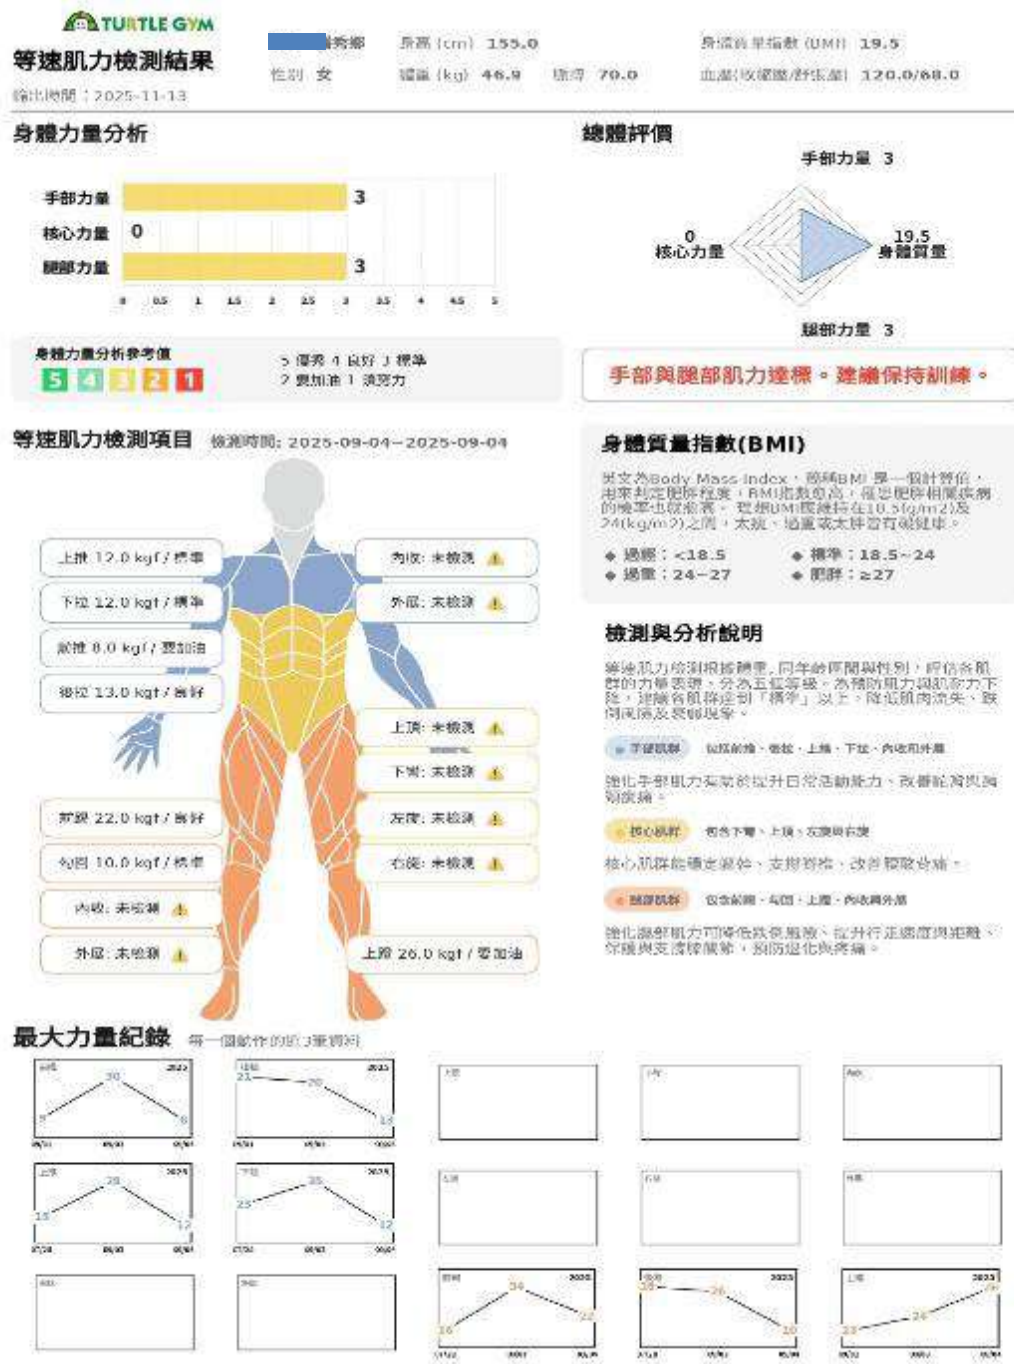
TURTLE GYM

等速肌力檢測結果

輸出時間：2025-11-13

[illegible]秀鄉
性別 女

身高 (cm) 155.0
體重 (kg) 46.9
脈搏 70.0

身體質量指數 (BMI) 19.5
血壓(收縮壓/舒張壓) 120.0/68.0

身體力量分析

手部力量 3
核心力量 0
腿部力量 3

0 0.5 1 1.5 2 2.5 3 3.5 4 4.5 5

身體力量分析參考值
5 4 3 2 1
5 優秀 4 良好 3 標準
2 要加油 1 須努力

總體評價

手部力量 3
0 核心力量
19.5 身體質量
腿部力量 3

手部與腿部肌力達標，建議保持訓練。

等速肌力檢測項目 檢測時間: 2025-09-04~2025-09-04

上推 12.0 kgf / 標準
下拉 12.0 kgf / 標準
前推 8.0 kgf / 要加油
後拉 13.0 kgf / 良好
伸膝 22.0 kgf / 良好
勾腿 10.0 kgf / 標準
內收: 未檢測
外展: 未檢測
內收: 未檢測
外展: 未檢測
上頂: 未檢測
下彎: 未檢測
左旋: 未檢測
右旋: 未檢測
上蹬 26.0 kgf / 要加油

身體質量指數(BMI)

英文為Body Mass Index，簡稱BMI，是一個計算值，用來判定肥胖程度，BMI指數愈高，罹患肥胖相關疾病的機率也較高。建議BMI應維持在18.5(kg/m2)及24(kg/m2)之間，太瘦、過重或太胖皆有礙健康。

◆ 過輕：<18.5
◆ 標準：18.5~24
◆ 過重：24~27
◆ 肥胖：≥27

檢測與分析說明

等速肌力檢測根據體重、同年齡層與性別，評估各肌群的力量表現，分為五個等級。為預防肌力與肌耐力下降，建議各肌群達到「標準」以上，降低肌肉流失、跌倒風險及衰弱現象。

手部肌群 包括前推、後拉、上推、下拉、內收和外展
強化手部肌力有助於提升日常活動能力，改善肢體協調與穩定性。

核心肌群 包含下彎、上頂、左旋與右旋
核心肌群能穩定姿勢、支撐脊椎，改善體態與平衡。

腿部肌群 包含伸膝、勾腿、上蹬、內收與外展
強化腿部肌力可降低跌倒風險，提升行走速度與距離，保護與支撐膝關節，預防退化與疾病。

最大力量紀錄 每一個動作的前3筆資料

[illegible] 2025 30 9 8
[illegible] 2025 21 20 13
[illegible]
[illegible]
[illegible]
上推 2025 25 13 12
下拉 2025 35 23 12
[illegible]
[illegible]
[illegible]
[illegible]
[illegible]
伸膝 2025 34 16 22
勾腿 2025 26 26 10
上蹬 2025 24 23 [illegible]